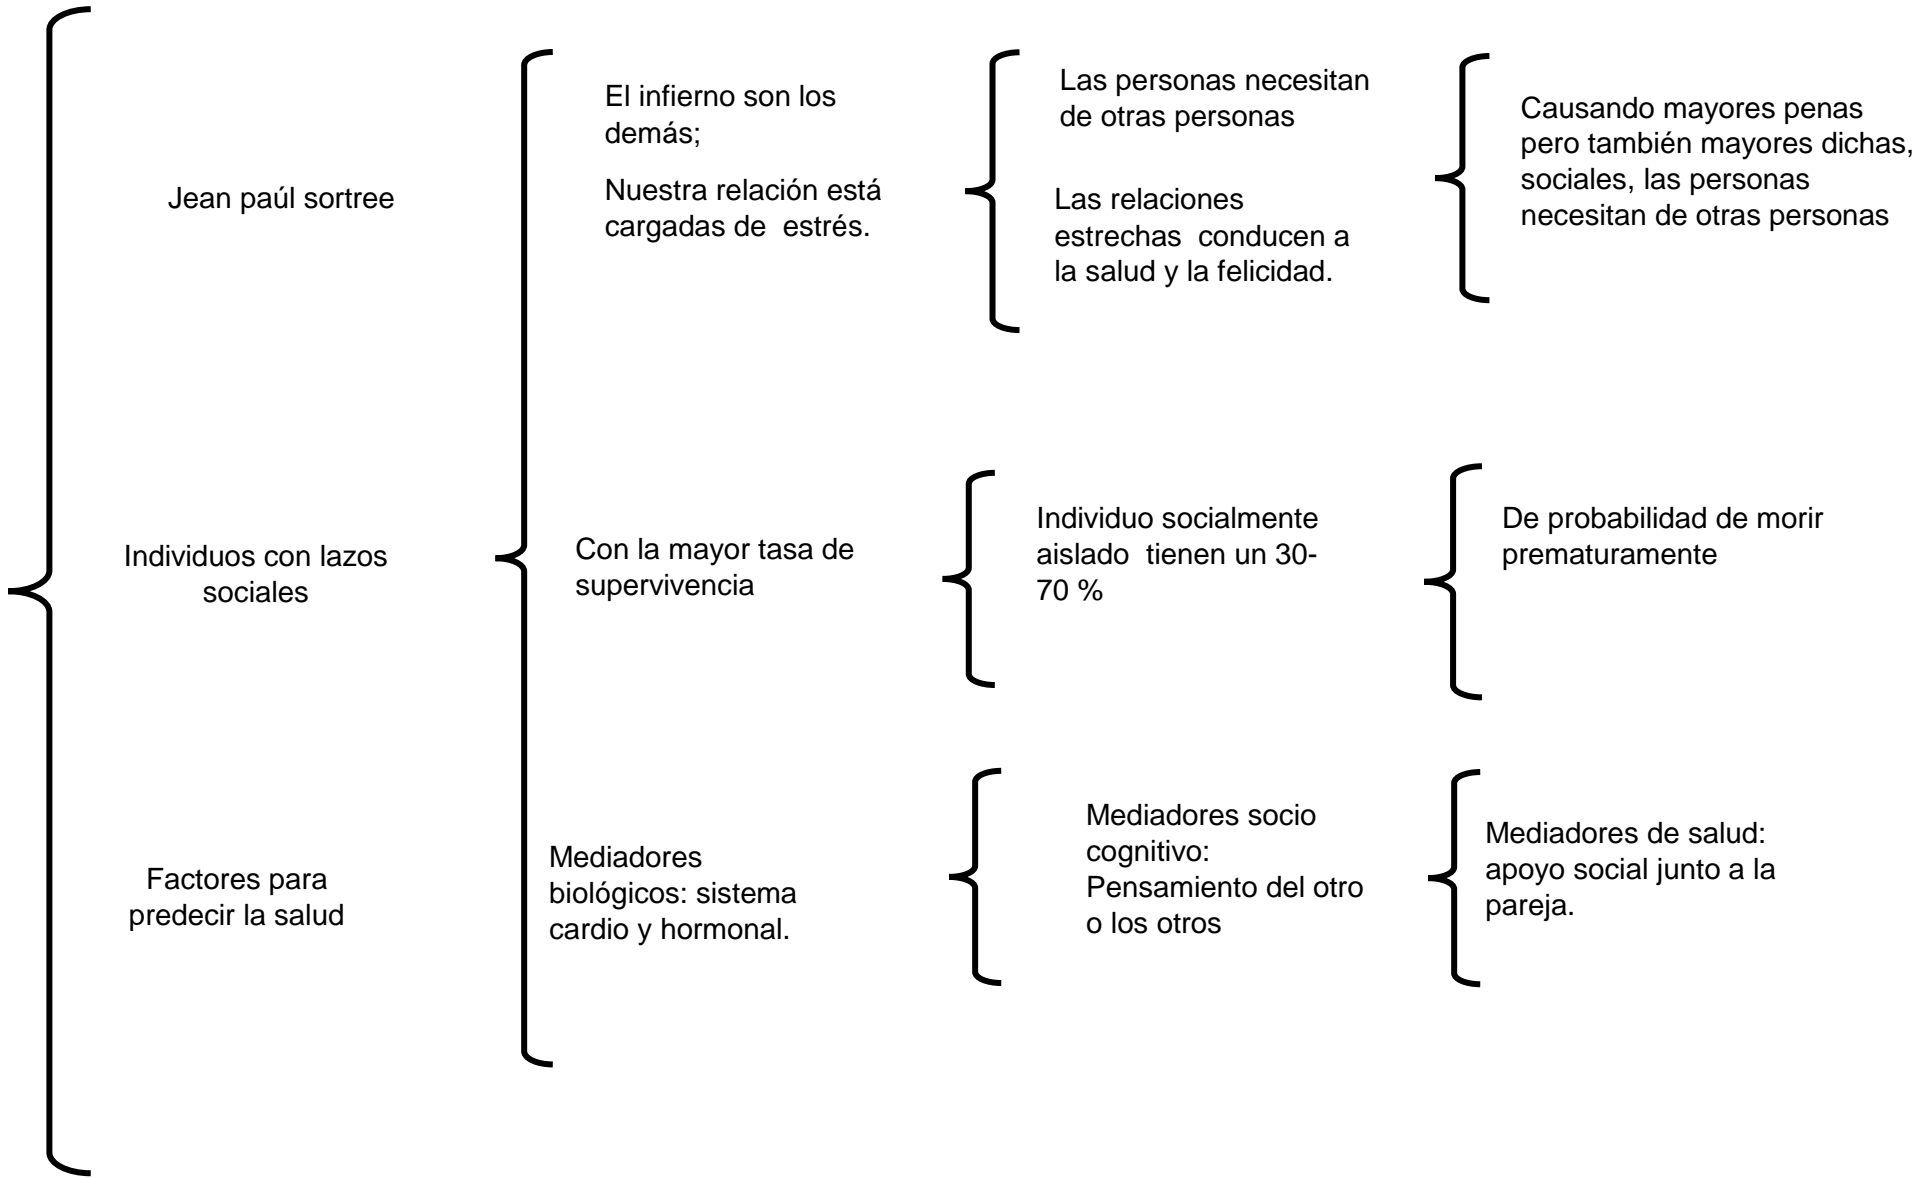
Jean paúl sortree

El infierno son los demás;

Nuestra relación está cargadas de estrés.

Las personas necesitan de otras personas

Las relaciones estrechas conducen a la salud y la felicidad.

Causando mayores penas pero también mayores dichas, sociales, las personas necesitan de otras personas

Individuos con lazos sociales

Con la mayor tasa de supervivencia

Individuo socialmente aislado tienen un 30-70 %

De probabilidad de morir prematuramente

Factores para predecir la salud

Mediadores biológicos: sistema cardio y hormonal.

Mediadores socio cognitivo: Pensamiento del otro o los otros

Mediadores de salud: apoyo social junto a la pareja.